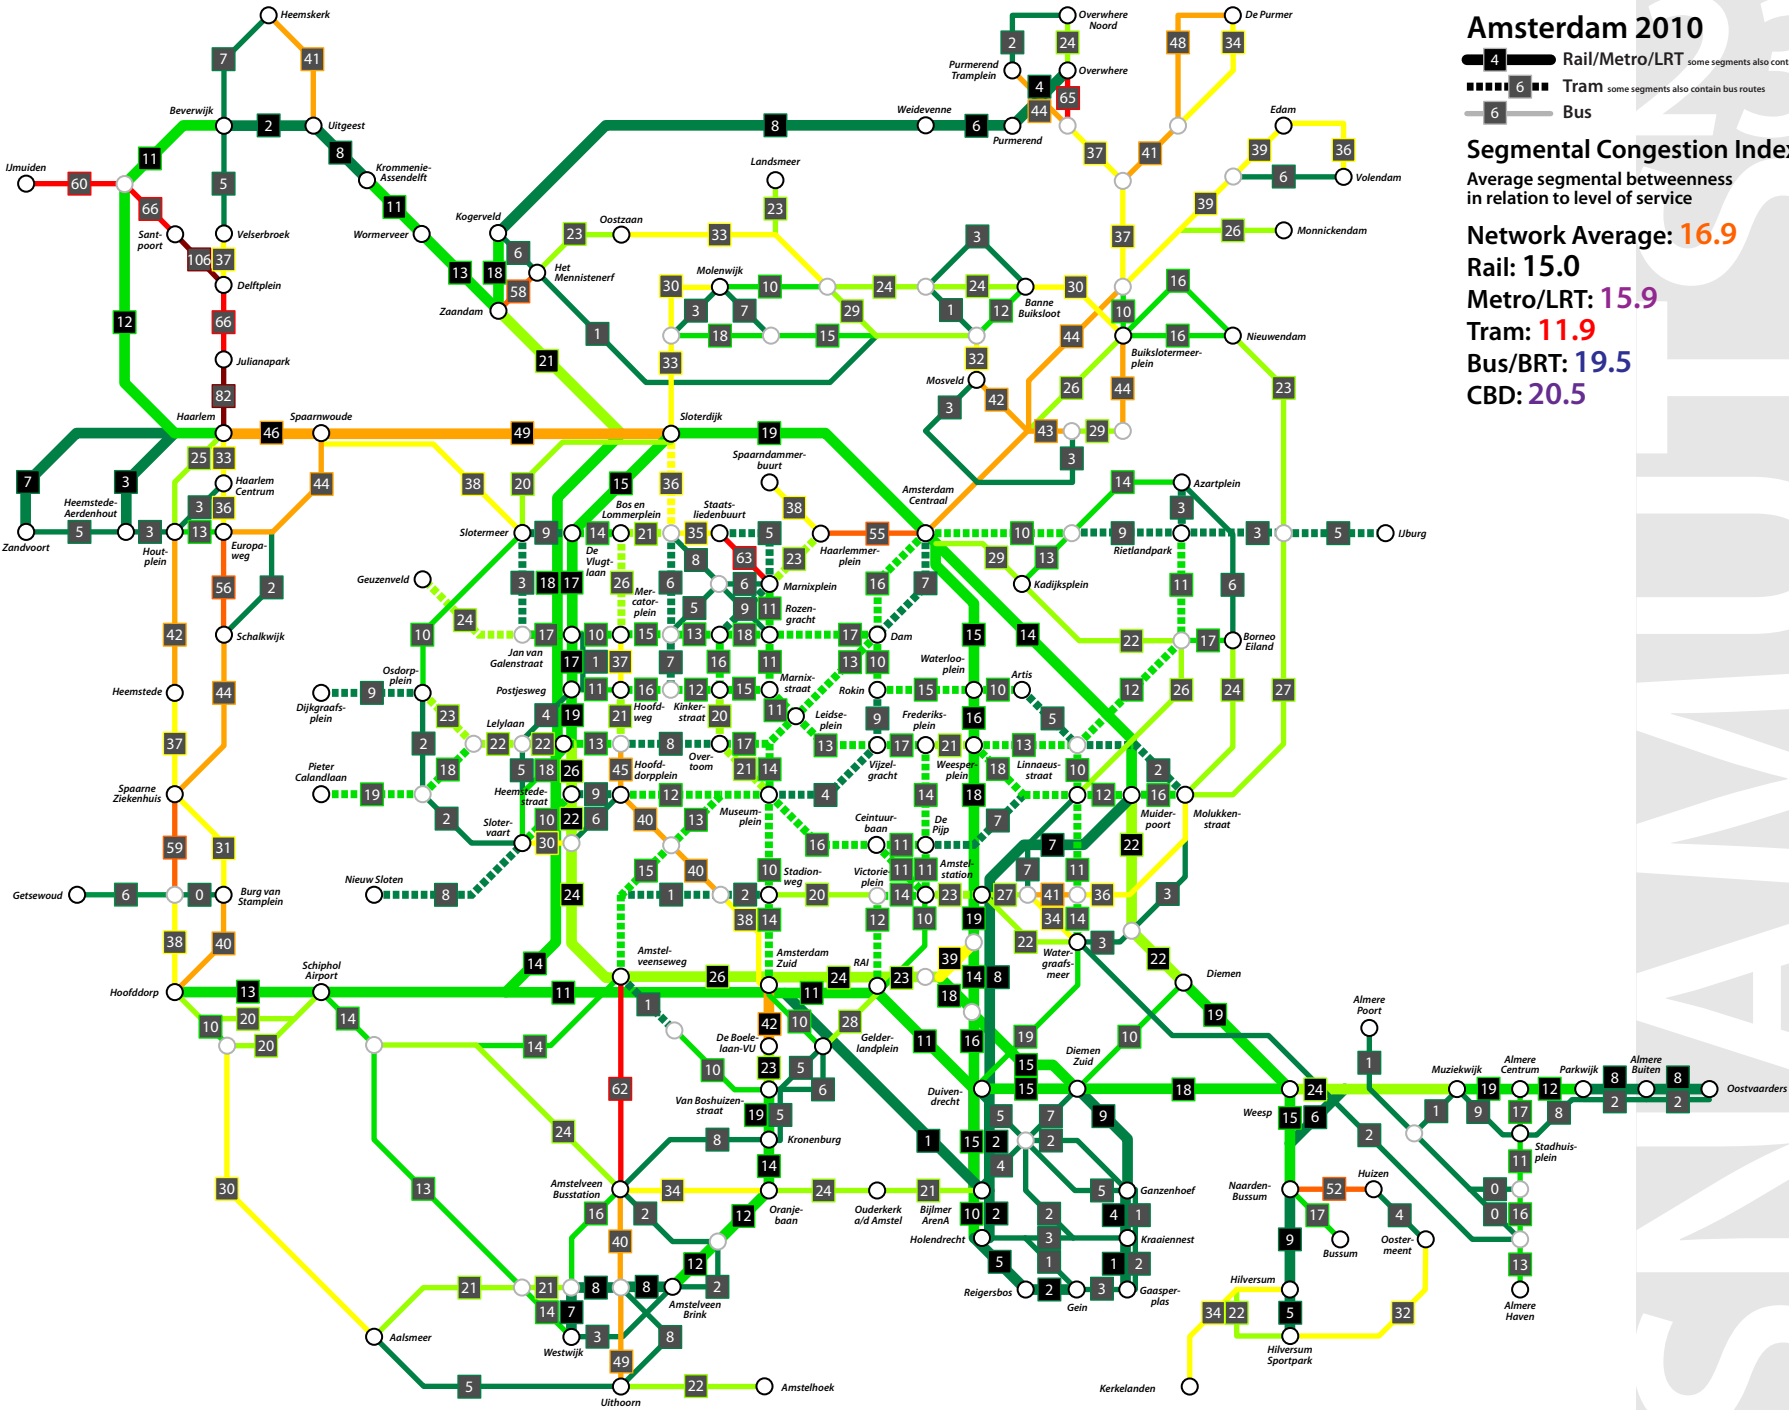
Amsterdam 2010

4 Rail/Metro/LRT some segments also cont

6 Tram some segments also contain bus routes

6 Bus

Segmental Congestion Index

Average segmental betweenness in relation to level of service

Network Average: 16.9

Rail: 15.0

Metro/LRT: 15.9

Tram: 11.9

Bus/BRT: 19.5

CBD: 20.5

Heemskerk, Beverwijk, Uitgeest, IJmuiden, Santpoort, Velserbroek, Krommenie-Assendelft, Wormerveer, Delftplein, Julianapark, Haarlem, Spaarnwoude, Zandvoort, Heemstede-Aerdenhout, Haarlem Centrum, Houtplein, Europaweg, Schalkwijk, Heemstede, Spaarne Ziekenhuis, Getsewoud, Burg van Stamplein, Hoofddorp, Schiphol Airport, Aalsmeer, Kogerveld, Zaandam, Het Mennistenerf, Oostzaan, Landsmeer, Molenwijk, Sloterdijk, Weidevenne, Purmerend, Purmerend Tramplein, Overwhere Noord, Overwhere, De Purmer, Edam, Volendam, Monnickendam, Banne Buiksloot, Buikslotermeerplein, Nieuwendam, Mosveld, Spaarndammerbuurt, Amsterdam Centraal, Azartplein, IJburg, Rietlandpark, Kadijksplein, Borneo Eiland, Slotermeer, Bos en Lommerplein, Staatsliedenbuurt, Haarlemmerplein, Marnixplein, Rozengracht, De Vlugtlaan, Mercatorplein, Geuzenveld, Jan van Galenstraat, Dam, Waterlooplein, Artis, Postjesweg, Osdorpplein, Dijkgraafsplein, Hoofdweg, Kinkerstraat, Marnixstraat, Rokin, Leidseplein, Frederiksplein, Lelylaan, Overtoom, Hoofddorpplein, Vijzelgracht, Weesperplein, Linnaeusstraat, Pieter Calandlaan, Heemstedestraat, Slotervaart, Museumplein, Centuurbaan, De Pijp, Muiderpoort, Molukkenstraat, Nieuw Sloten, Stadionweg, Victorieplein, Amstelstation, Amstelveenseweg, Amsterdam Zuid, RAI, Watergraafsmeer, Diemen, De Boelelaan-VU, Gelderlandplein, Diemen Zuid, Duivendrecht, Van Boshuizenstraat, Kronenburg, Amstelveen Busstation, Oranjebaan, Ouderkerk a/d Amstel, Bijlmer ArenA, Holendrecht, Ganzenhoef, Kraaiennest, Gaasperplas, Reigersbos, Gein, Amstelveen Brink, Westwijk, Uithoorn, Amstelhoek, Kerkelanden, Hilversum, Hilversum Sportpark, Naarden-Bussum, Bussum, Huizen, Oostermeent, Weesp, Almere Poort, Muziekwijk, Almere Centrum, Parkwijk, Almere Buiten, Oostvaarders, Stadhuisplein, Almere Haven